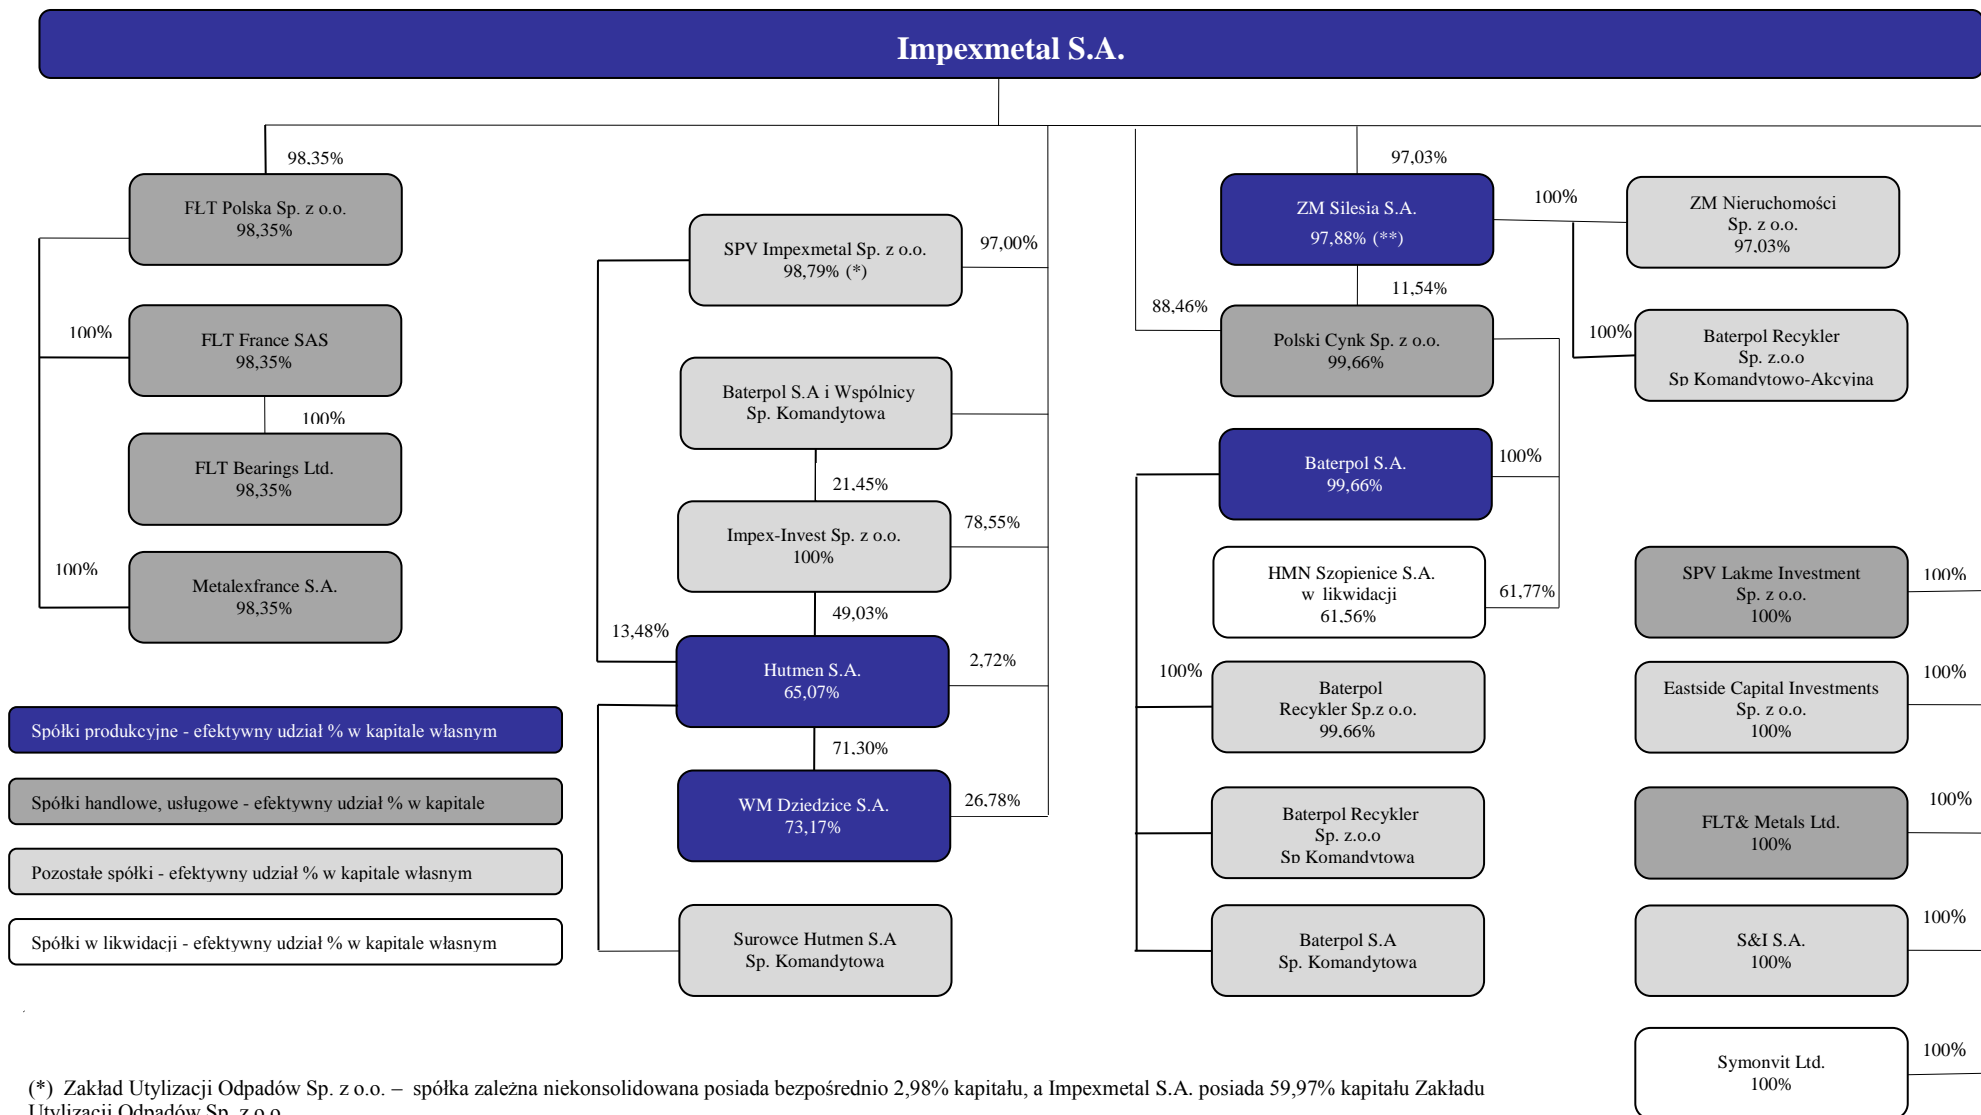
Impexmetal S.A.

98,35%

FŁT Polska Sp. z o.o.
98,35%

100%

FLT France SAS
98,35%

100%

FLT Bearings Ltd.
98,35%

100%

Metalexfrance S.A.
98,35%

SPV Impexmetal Sp. z o.o.
98,79% (*)

97,00%

Baterpol S.A i Wspólnicy
Sp. Komandytowa

21,45%

Impex-Invest Sp. z o.o.
100%

78,55%

49,03%

13,48%

Hutmen S.A.
65,07%

2,72%

71,30%

WM Dziedzice S.A.
73,17%

26,78%

Surowce Hutmen S.A
Sp. Komandytowa

97,03%

ZM Silesia S.A.
97,88% (**)

100%

ZM Nieruchomości
Sp. z o.o.
97,03%

11,54%

88,46%

Polski Cynk Sp. z o.o.
99,66%

100%

Baterpol Recykler
Sp. z.o.o
Sp Komandytowo-Akcyjna

Baterpol S.A.
99,66%

100%

HMN Szopienice S.A.
w likwidacji
61,56%

61,77%

100%

Baterpol
Recykler Sp.z o.o.
99,66%

Baterpol Recykler
Sp. z.o.o
Sp Komandytowa

Baterpol S.A
Sp. Komandytowa

SPV Lakme Investment
Sp. z o.o.
100%

100%

Eastside Capital Investments
Sp. z o.o.
100%

100%

FLT& Metals Ltd.
100%

100%

S&I S.A.
100%

100%

Symonvit Ltd.
100%

100%

Spółki produkcyjne - efektywny udział % w kapitale własnym

Spółki handlowe, usługowe - efektywny udział % w kapitale

Pozostałe spółki - efektywny udział % w kapitale własnym

Spółki w likwidacji - efektywny udział % w kapitale własnym

(*) Zakład Utylizacji Odpadów Sp. z o.o. – spółka zależna niekonsolidowana posiada bezpośrednio 2,98% kapitału, a Impexmetal S.A. posiada 59,97% kapitału Zakładu Utylizacji Odpadów Sp. z o.o.